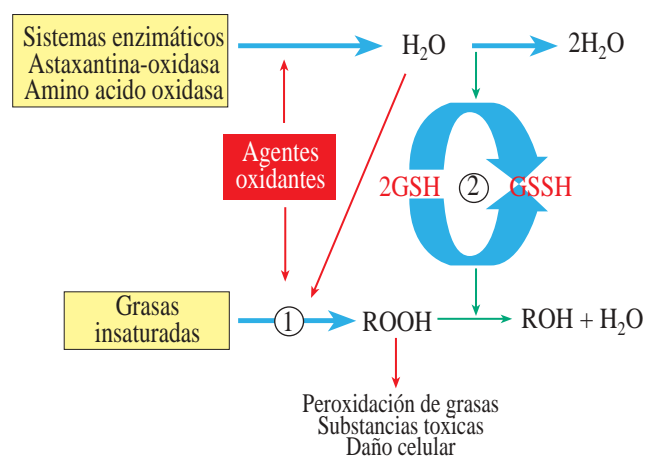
Sistemas enzimáticos
Astaxantina-oxidasa
Amino acido oxidasa

$H_2O$

$2H_2O$

Agentes oxidantes

2GSH

②

GSSH

Grasas insaturadas

①

ROOH

ROH + $H_2O$

Peroxidación de grasas
Substancias toxicas
Daño celular